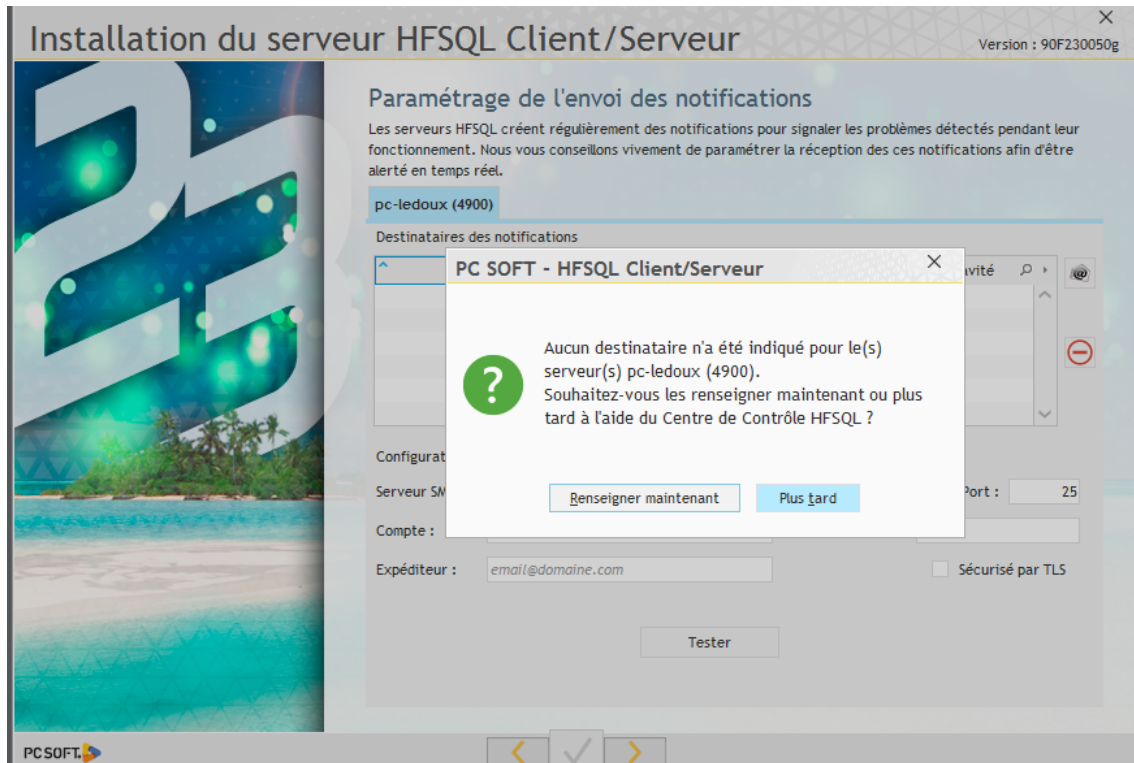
Installation du serveur HFSQL Client/Serveur

Version : 90F230050g

Paramétrage de l'envoi des notifications

Les serveurs HFSQL créent régulièrement des notifications pour signaler les problèmes détectés pendant leur fonctionnement. Nous vous conseillons vivement de paramétrer la réception des ces notifications afin d'être alerté en temps réel.

pc-ledoux (4900)

Destinataires des notifications

vité

Configurat

Serveur SM

Port : 25

Compte :

Expéditeur : email@domaine.com

Sécurisé par TLS

Tester

PC SOFT - HFSQL Client/Serveur

Aucun destinataire n'a été indiqué pour le(s) serveur(s) pc-ledoux (4900).
Souhaitez-vous les renseigner maintenant ou plus tard à l'aide du Centre de Contrôle HFSQL ?

Renseigner maintenant

Plus tard

PCSOFT